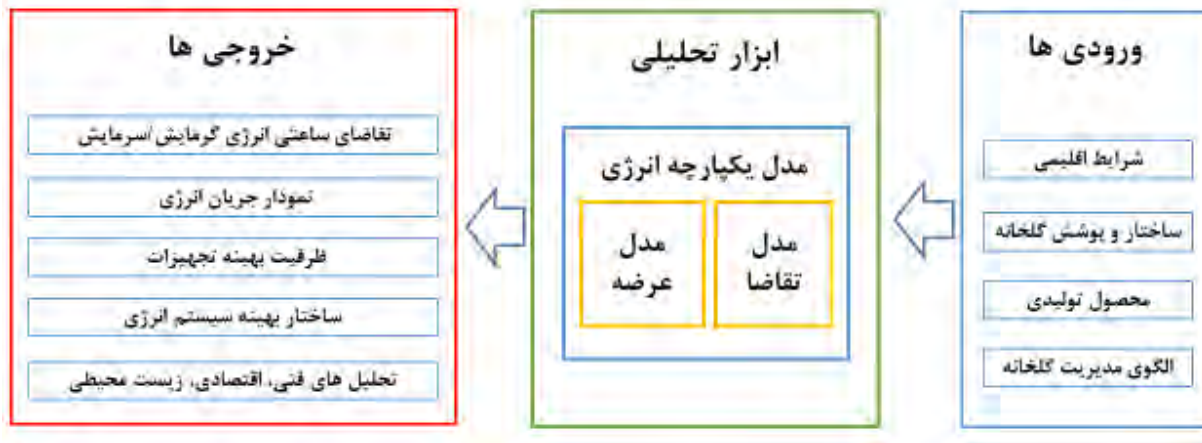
ورودی ها

شرایط اقلیمی

ساختار و پوشش گلخانه

محصول تولیدی

الگوی مدیریت گلخانه

ابزار تحلیلی

مدل یکپارچه انرژی

مدل تقاضا

مدل عرضه

خروجی ها

تقاضای ساعتی انرژی گرمایش/سرمایش

نمودار جریان انرژی

ظرفیت بهینه تجهیزات

ساختار بهینه سیستم انرژی

تحلیل های فنی، اقتصادی، زیست محیطی